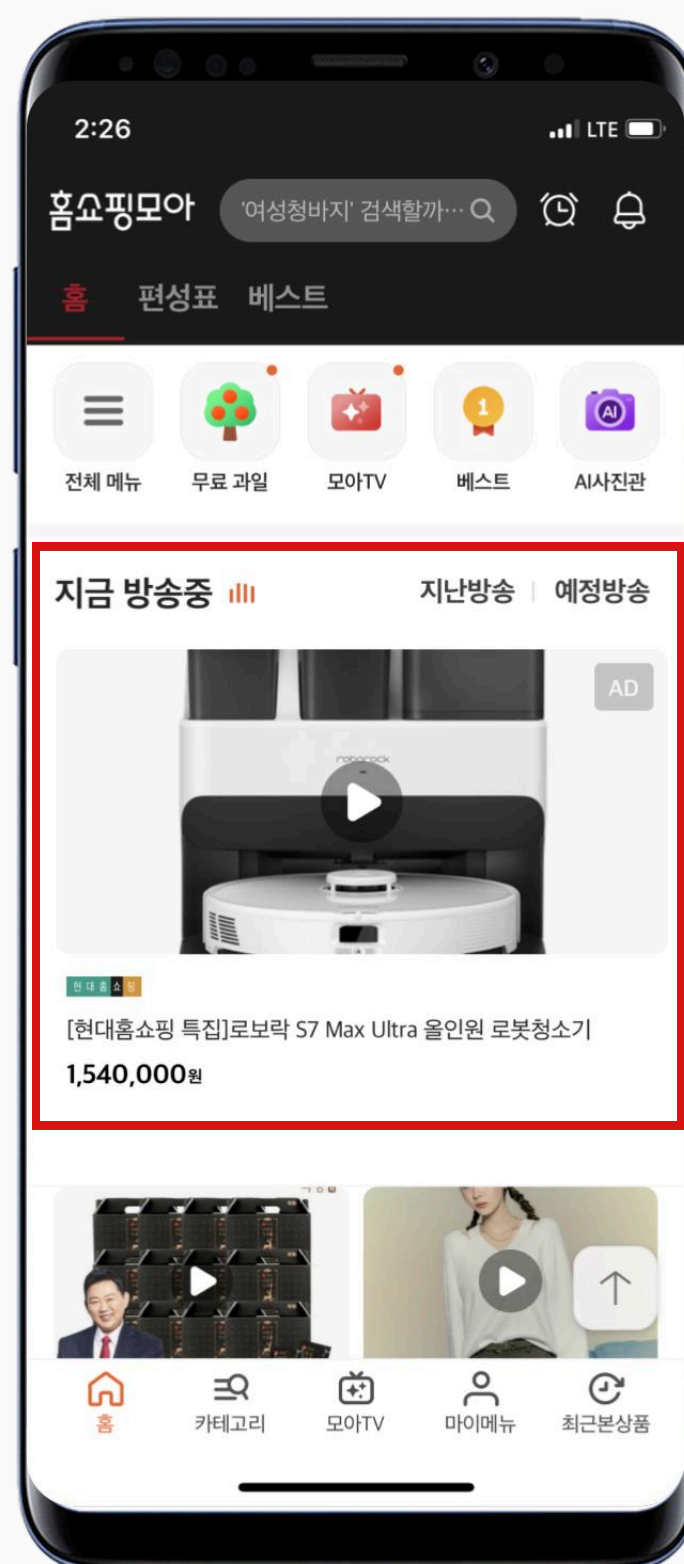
2:26
LTE

홈쇼핑모아
'여성청바지' 검색할까…

홈 편성표 베스트

전체 메뉴
무료 과일
모아TV
베스트
AI사진관

지금 방송중
지난방송 | 예정방송

AD

roborock

현대홈쇼핑

[현대홈쇼핑 특집]로보락 S7 Max Ultra 올인원 로봇청소기
1,540,000원

홈
카테고리
모아TV
마이메뉴
최근본상품